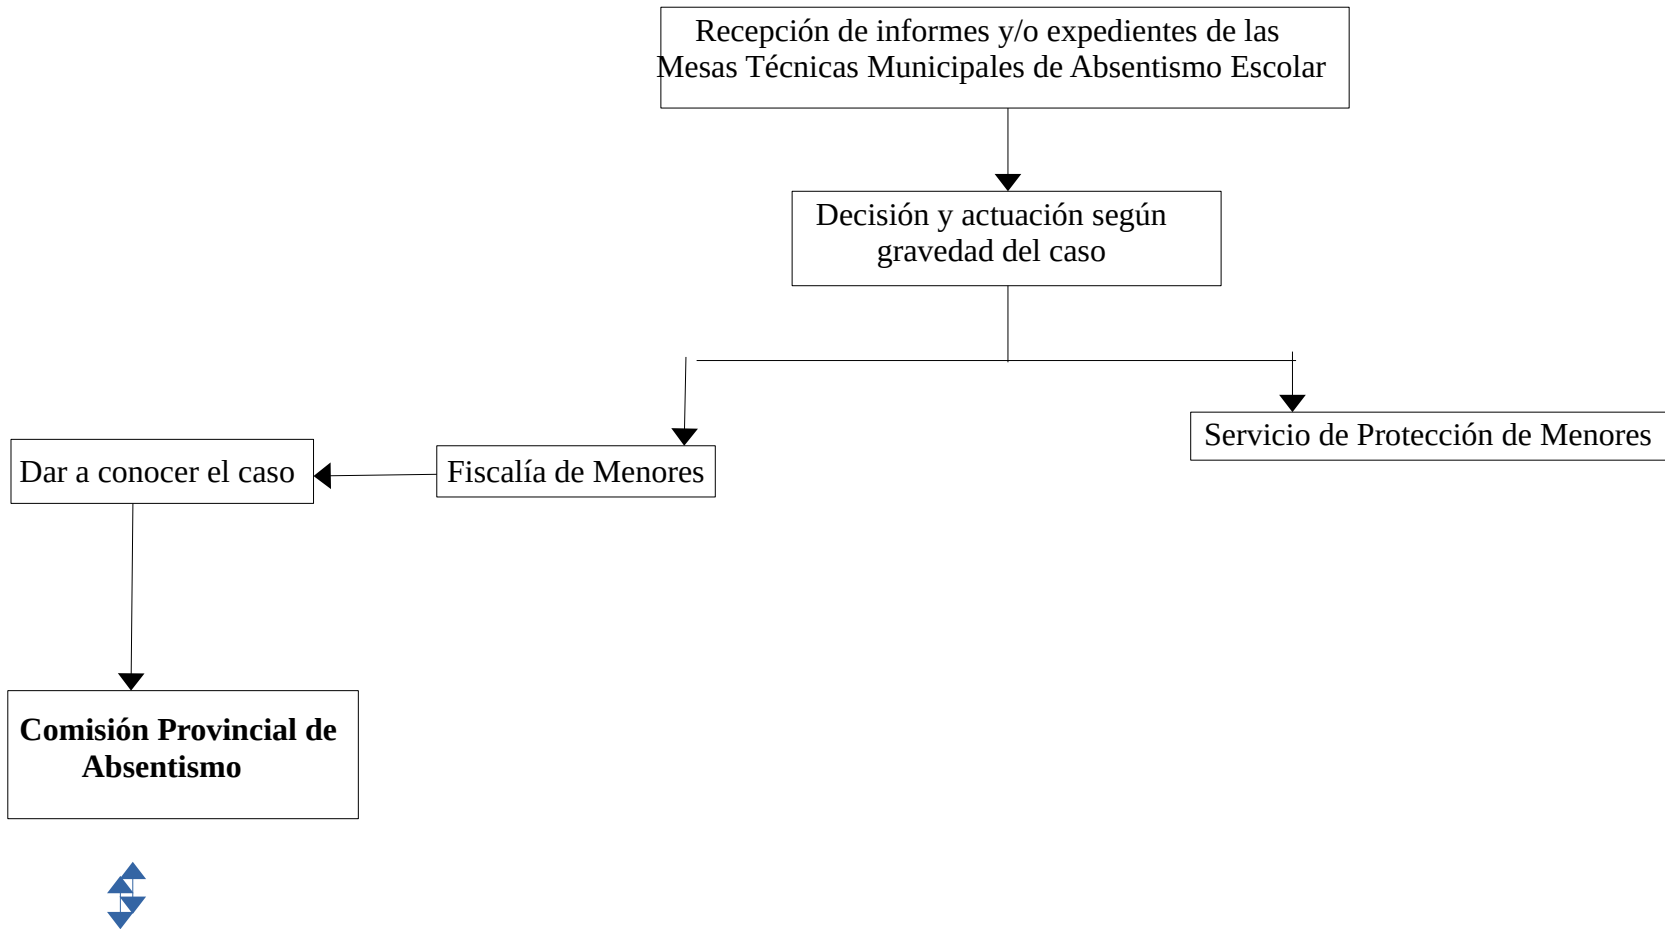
Recepción de informes y/o expedientes de las Mesas Técnicas Municipales de Absentismo Escolar

Decisión y actuación según gravedad del caso

Servicio de Protección de Menores

Dar a conocer el caso

Fiscalía de Menores

**Comisión Provincial de Absentismo**